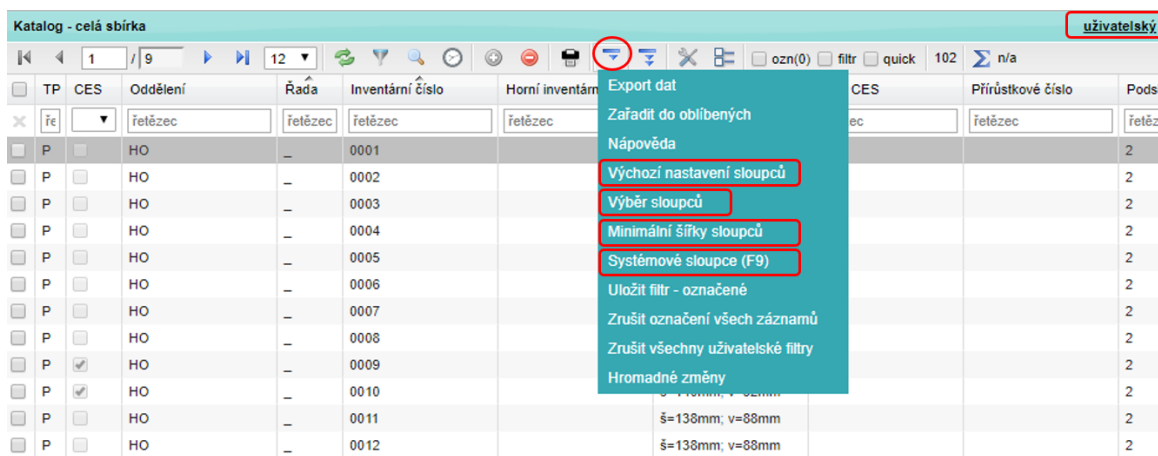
Katalog - celá sbírka

uživatelský

1 / 9 12 ozn(0) filtr quick 102 n/a

| | TP | CES | Oddělení | Řada | Inventární číslo | Horní inventární | | CES | Přírůstkové číslo | Pods |
|---|---|---|---|---|---|---|---|---|---|---|
| | ře | | řetězec | řetězec | řetězec | řetězec | | ec | řetězec | řetě |
| | P | | HO | _ | 0001 | | | | | 2 |
| | P | | HO | _ | 0002 | | | | | 2 |
| | P | | HO | _ | 0003 | | | | | 2 |
| | P | | HO | _ | 0004 | | | | | 2 |
| | P | | HO | _ | 0005 | | | | | 2 |
| | P | | HO | _ | 0006 | | | | | 2 |
| | P | | HO | _ | 0007 | | | | | 2 |
| | P | | HO | _ | 0008 | | | | | 2 |
| | P | | HO | _ | 0009 | | | | | 2 |
| | P | | HO | _ | 0010 | | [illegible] | | | 2 |
| | P | | HO | _ | 0011 | | š=138mm; v=88mm | | | 2 |
| | P | | HO | _ | 0012 | | š=138mm; v=88mm | | | 2 |

Export dat
Zařadit do oblíbených
Nápověda
Výchozí nastavení sloupců
Výběr sloupců
Minimální šířky sloupců
Systémové sloupce (F9)
Uložit filtr - označené
Zrušit označení všech záznamů
Zrušit všechny uživatelské filtry
Hromadné změny